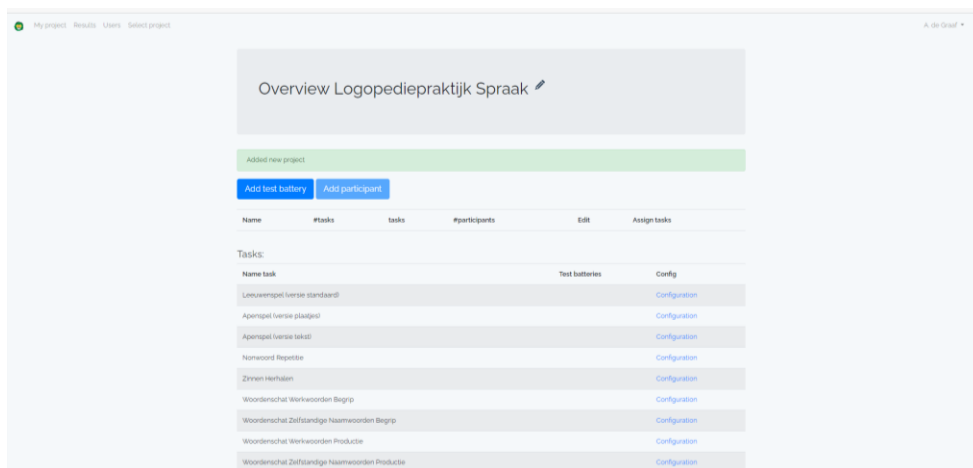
My project Results Users Select project

A. de Graaf ▾

Overview Logopediepraktijk Spraak

Added new project

Add test battery Add participant

| Name | #tasks | tasks | #participants | Edit | Assign tasks |
|---|---|---|---|---|---|

Tasks:

| Name task | Test batteries | Config |
|---|---|---|
| Leeuwenspel (versie standaard) | | Configuration |
| Apenspel (versie plaatjes) | | Configuration |
| Apenspel (versie tekst) | | Configuration |
| Nonwoord Repetitie | | Configuration |
| Zinnen Herhalen | | Configuration |
| Woordenschat Werkwoorden Begrip | | Configuration |
| Woordenschat Zelfstandige Naamwoorden Begrip | | Configuration |
| Woordenschat Werkwoorden Productie | | Configuration |
| Woordenschat Zelfstandige Naamwoorden Productie | | Configuration |